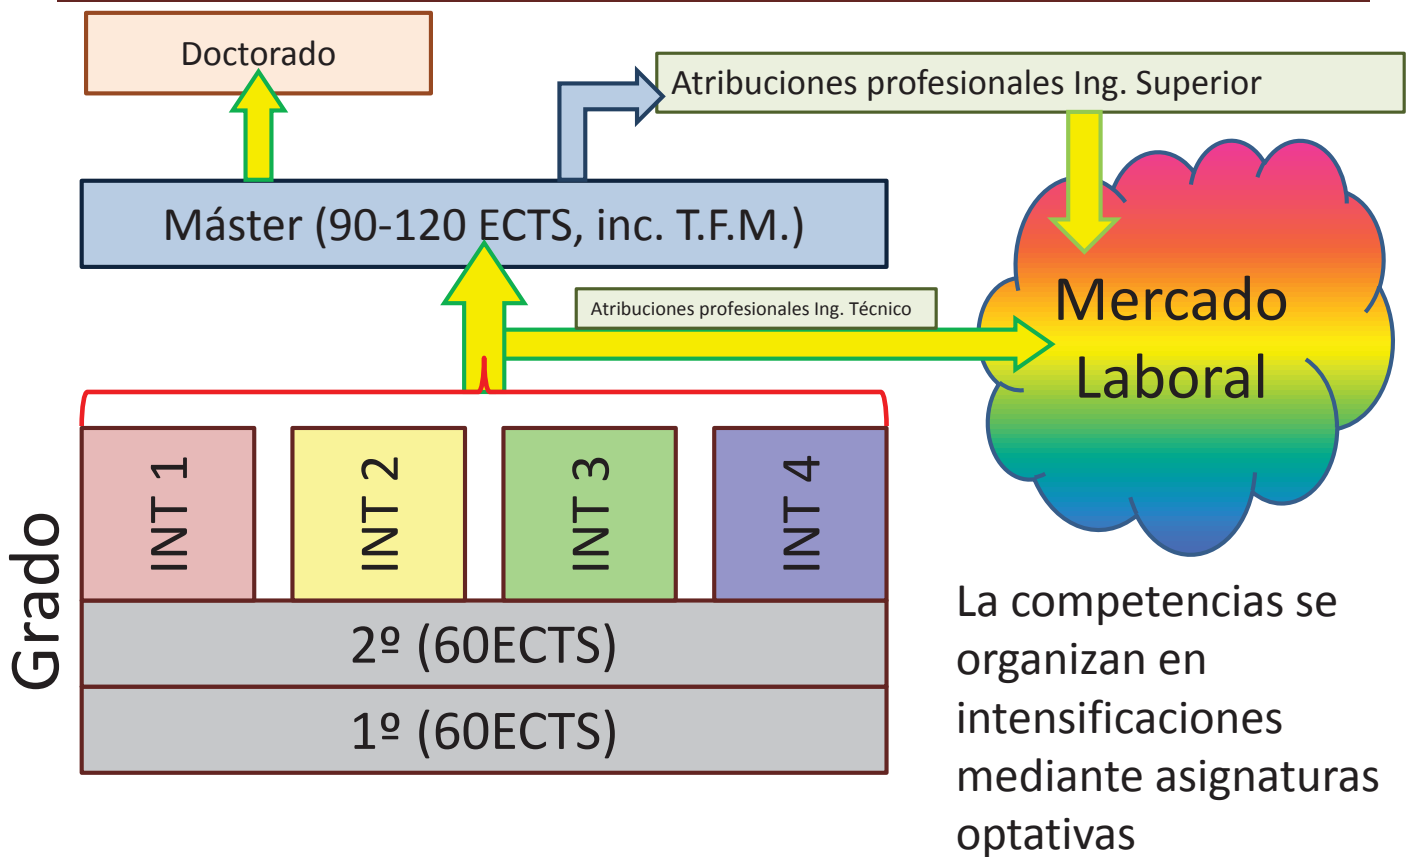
Doctorado

Atribuciones profesionales Ing. Superior

Máster (90-120 ECTS, inc. T.F.M.)

Atribuciones profesionales Ing. Técnico

Mercado Laboral

Grado

INT 1

INT 2

INT 3

INT 4

2º (60ECTS)

1º (60ECTS)

La competencias se organizan en intensificaciones mediante asignaturas optativas